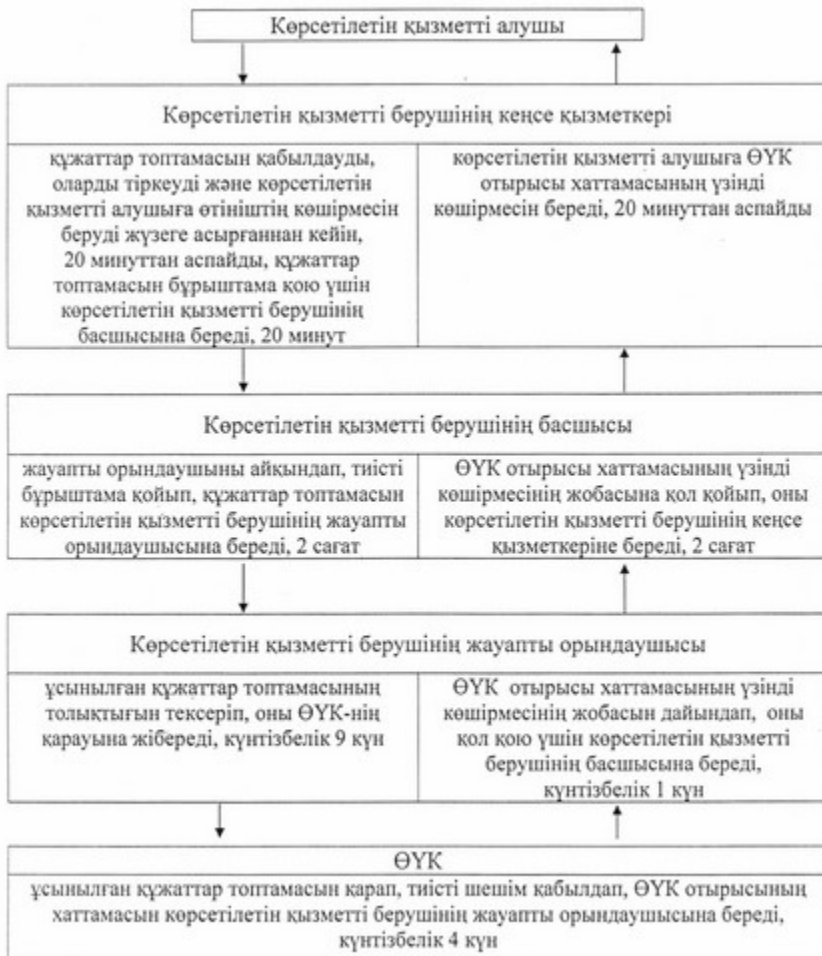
Көрсетілетін қызметті алушы

Көрсетілетін қызметті берушінің кеңсе қызметкері

құжаттар топтамасын қабылдауды, оларды тіркеуді және көрсетілетін қызметті алушыға өтініштің көшірмесін беруді жүзеге асырғаннан кейін, 20 минуттан аспайды, құжаттар топтамасын бұрыштама қою үшін көрсетілетін қызметті берушінің басшысына береді, 20 минут

көрсетілетін қызметті алушыға ӨҮК отырысы хаттамасының үзінді көшірмесін береді, 20 минуттан аспайды

Көрсетілетін қызметті берушінің басшысы

жауапты орындаушыны айқындап, тиісті бұрыштама қойып, құжаттар топтамасын көрсетілетін қызметті берушінің жауапты орындаушысына береді, 2 сағат

ӨҮК отырысы хаттамасының үзінді көшірмесінің жобасына қол қойып, оны көрсетілетін қызметті берушінің кеңсе қызметкеріне береді, 2 сағат

Көрсетілетін қызметті берушінің жауапты орындаушысы

ұсынылған құжаттар топтамасының толықтығын тексеріп, оны ӨҮК-нің қарауына жібереді, күнтізбелік 9 күн

ӨҮК отырысы хаттамасының үзінді көшірмесінің жобасын дайындап, оны қол қою үшін көрсетілетін қызметті берушінің басшысына береді, күнтізбелік 1 күн

ӨҮК

ұсынылған құжаттар топтамасын қарап, тиісті шешім қабылдап, ӨҮК отырысының хаттамасын көрсетілетін қызметті берушінің жауапты орындаушысына береді, күнтізбелік 4 күн